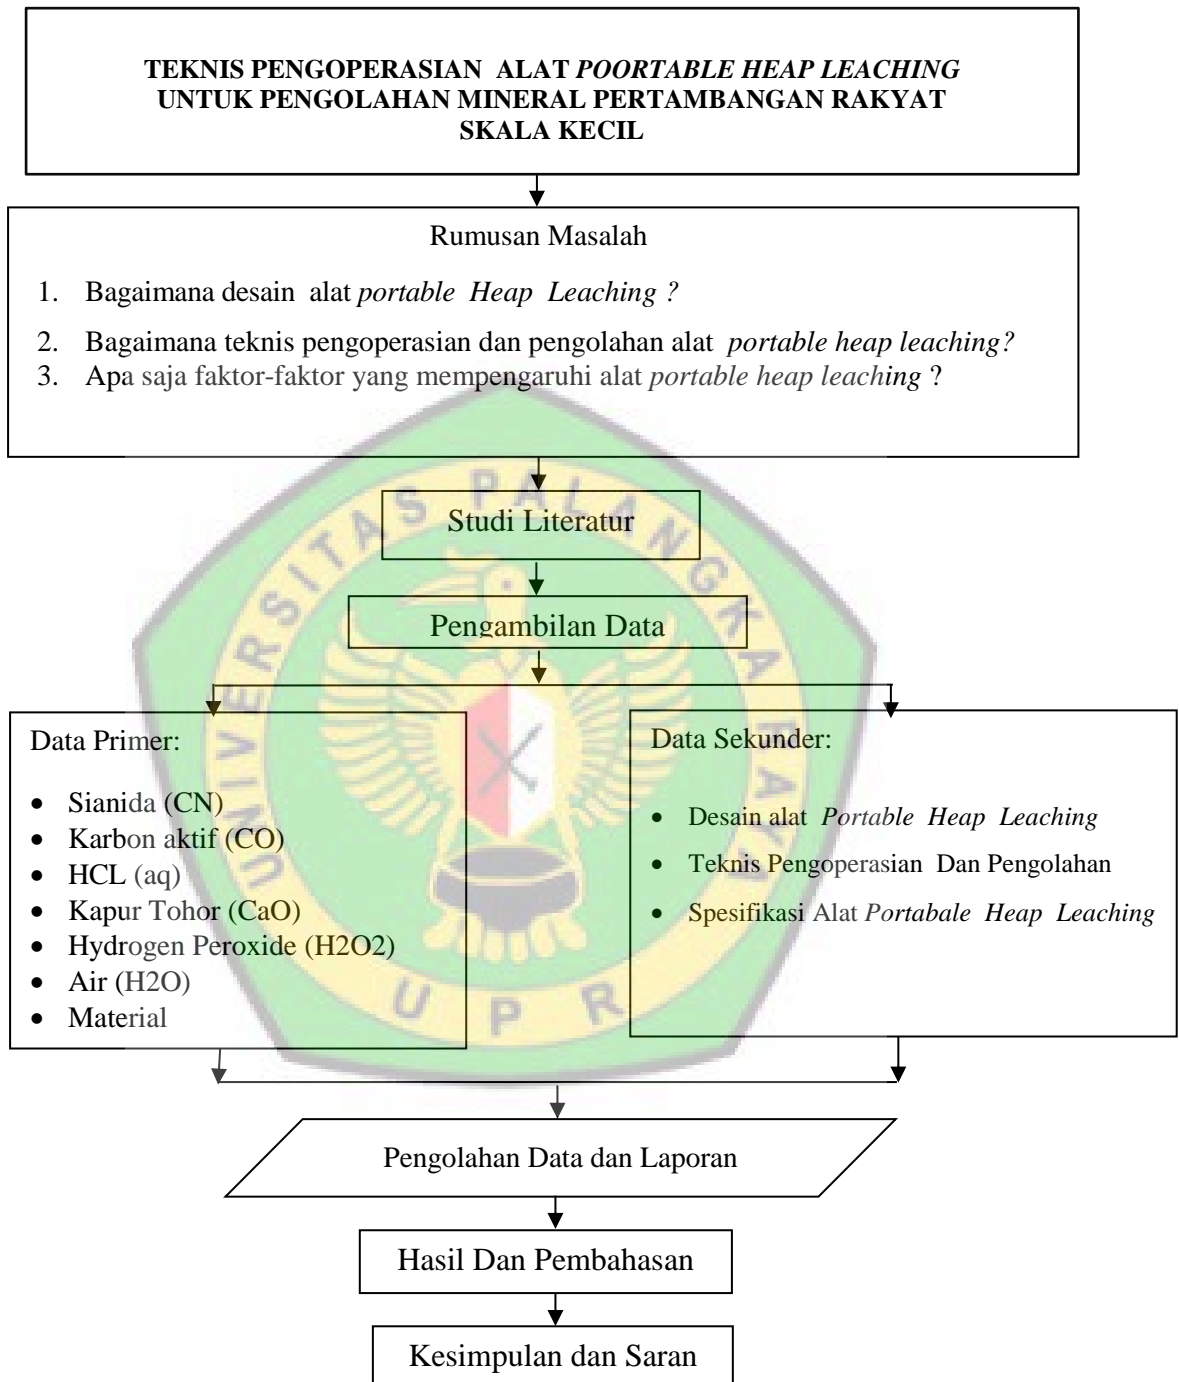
TEKNIS PENGOPERASIAN ALAT POORTABLE HEAP LEACHING UNTUK PENGOLAHAN MINERAL PERTAMBANGAN RAKYAT SKALA KECIL

Rumusan Masalah

1. Bagaimana desain alat portable Heap Leaching ?
2. Bagaimana teknis pengoperasian dan pengolahan alat portable heap leaching?
3. Apa saja faktor-faktor yang mempengaruhi alat portable heap leaching ?

Studi Literatur

Pengambilan Data

Data Primer:

- Sianida (CN)
- Karbon aktif (CO)
- HCL (aq)
- Kapur Tohor (CaO)
- Hydrogen Peroxide (H2O2)
- Air (H2O)
- Material

Data Sekunder:

- Desain alat Portable Heap Leaching
- Teknis Pengoperasian Dan Pengolahan
- Spesifikasi Alat Portabale Heap Leaching

Pengolahan Data dan Laporan

Hasil Dan Pembahasan

Kesimpulan dan Saran